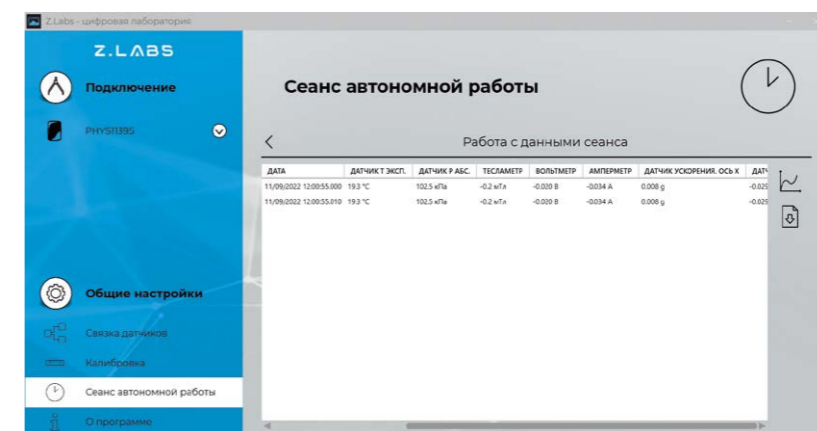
Z.Labs - цифровая лаборатория

Z.LABS

Подключение

PHYS11395

Общие настройки

Связка датчиков

Калибровка

Сеанс автономной работы

О программе

Сеанс автономной работы

Работа с данными сеанса

| ДАТА | ДАТЧИК Т ЭКСП. | ДАТЧИК Р АБС. | ТЕСЛАМЕТР | ВОЛЬТМЕТР | АМПЕРМЕТР | ДАТЧИК УСКОРЕНИЯ. ОСЬ X | ДАТ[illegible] |
|---|---|---|---|---|---|---|---|
| 11/09/2022 12:00:55.000 | 19.3 °C | 102.5 кПа | -0.2 мТл | -0.020 В | -0.034 А | 0.008 g | -0.02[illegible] |
| 11/09/2022 12:00:55.010 | 19.3 °C | 102.5 кПа | -0.2 мТл | -0.020 В | -0.034 А | 0.008 g | -0.02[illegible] |